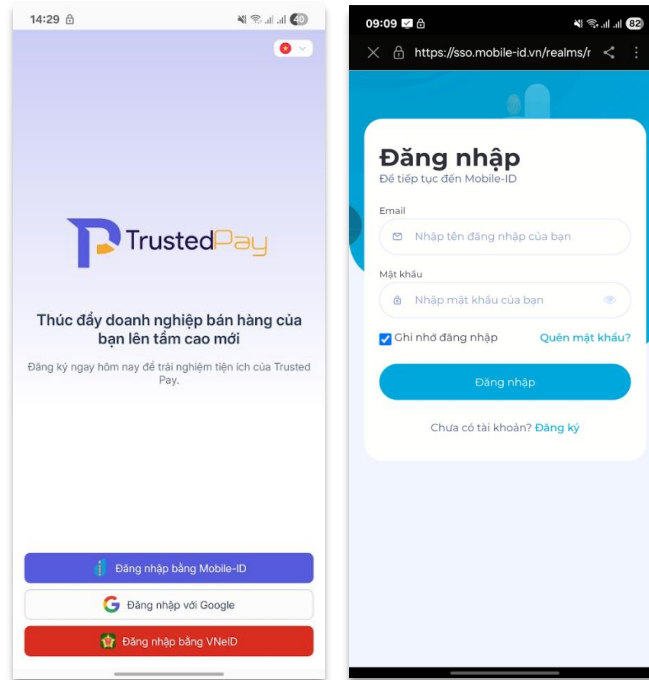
14:29 40

TrustedPay

Thúc đẩy doanh nghiệp bán hàng của bạn lên tầm cao mới

Đăng ký ngay hôm nay để trải nghiệm tiện ích của Trusted Pay.

Đăng nhập bằng Mobile-ID

Đăng nhập với Google

Đăng nhập bằng VNeID

09:09 82

https://sso.mobile-id.vn/realms/r

Đăng nhập

Để tiếp tục đến Mobile-ID

Email

Nhập tên đăng nhập của bạn

Mật khẩu

Nhập mật khẩu của bạn

Ghi nhớ đăng nhập

Quên mật khẩu?

Đăng nhập

Chưa có tài khoản? Đăng ký